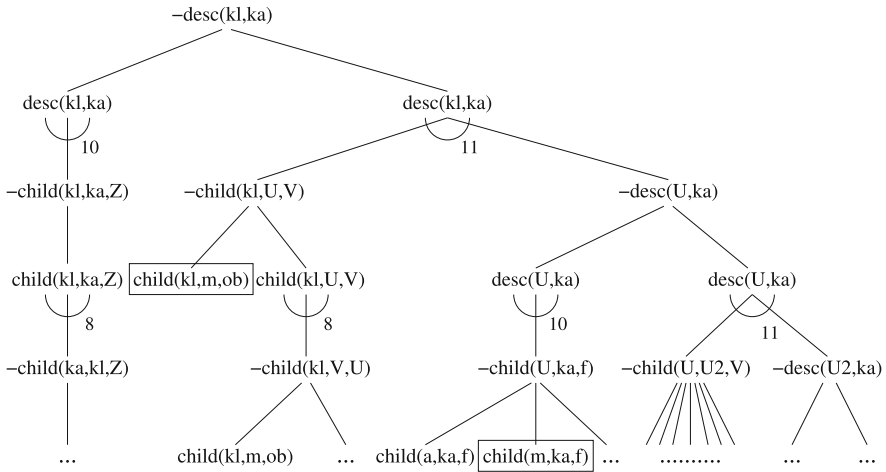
−desc(kl,ka)

desc(kl,ka)
10
−child(kl,ka,Z)
child(kl,ka,Z)
8
−child(ka,kl,Z)
...

desc(kl,ka)
11
−child(kl,U,V)
child(kl,m,ob)
child(kl,U,V)
8
−child(kl,V,U)
child(kl,m,ob)
...

−desc(U,ka)
desc(U,ka)
10
−child(U,ka,f)
child(a,ka,f)
child(m,ka,f)
...

desc(U,ka)
11
−child(U,U2,V)
.........
−desc(U2,ka)
...
...